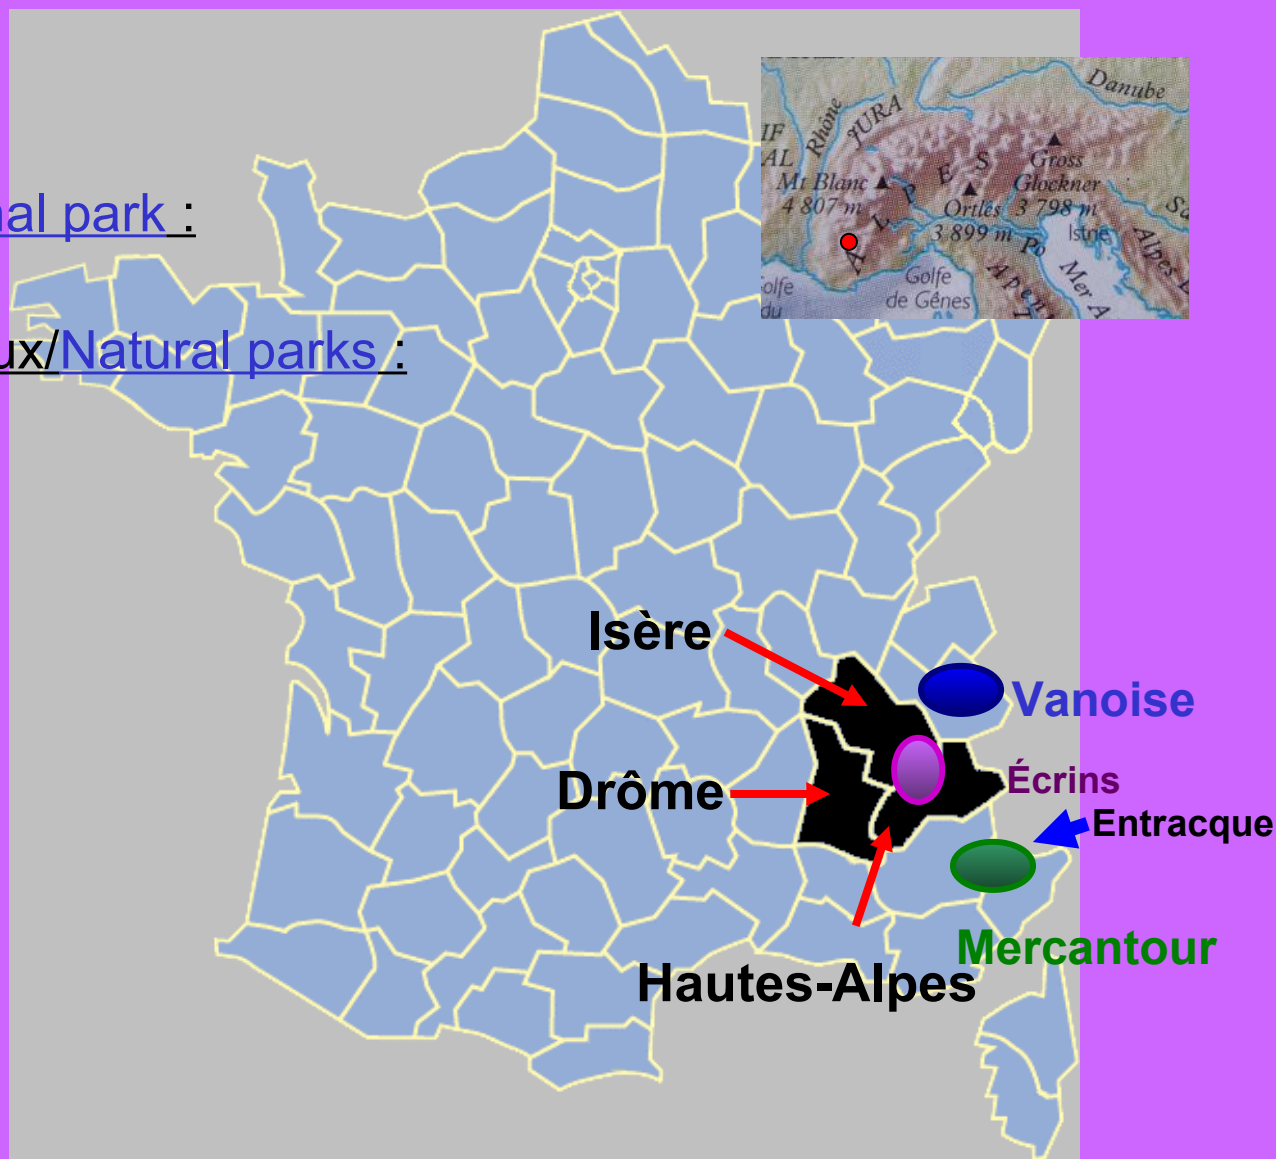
al park :

ux/Natural parks :

Danube
IF
AL
Rhône
JURA
Mt Blanc
4 807 m
A L P E S
Gross
Glockner
3 798 m
Ortles
3 899 m
Po
Istrie
Alpes
olfe
du
Golfe
de Gênes
Apen
Mer A

Isère
Vanoise
Écrins
Drôme
Entracque
Mercantour
Hautes-Alpes